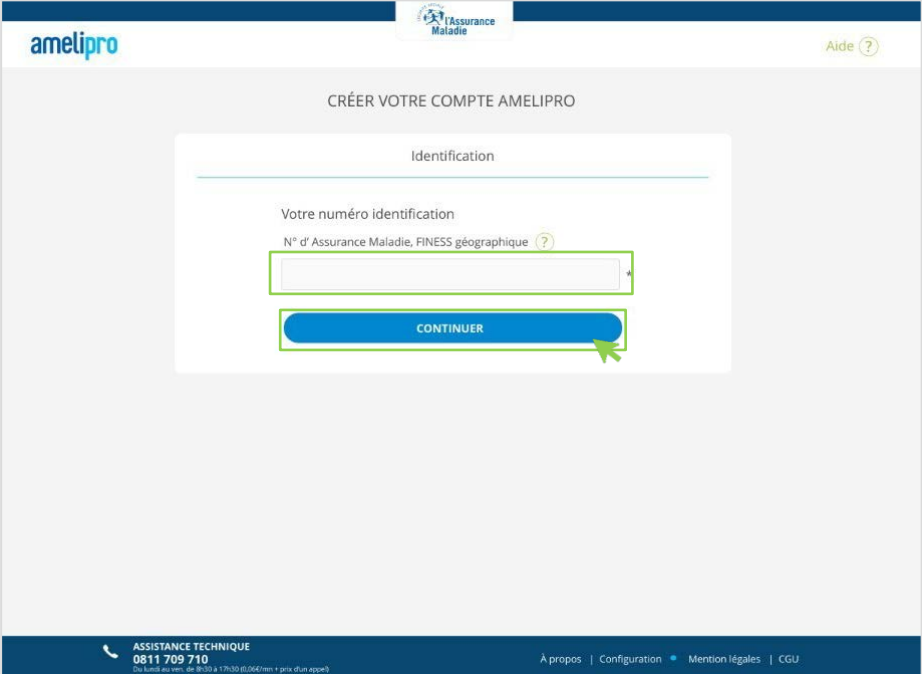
l'Assurance Maladie

amelipro

Aide ?

CRÉER VOTRE COMPTE AMELIPRO

Identification

Votre numéro identification

N° d' Assurance Maladie, FINESS géographique ?

*

CONTINUER

ASSISTANCE TECHNIQUE
0811 709 710
Du lundi au ven. de 8h30 à 17h30 (0,06€/mn + prix d'un appel)

À propos | Configuration | Mention légales | CGU